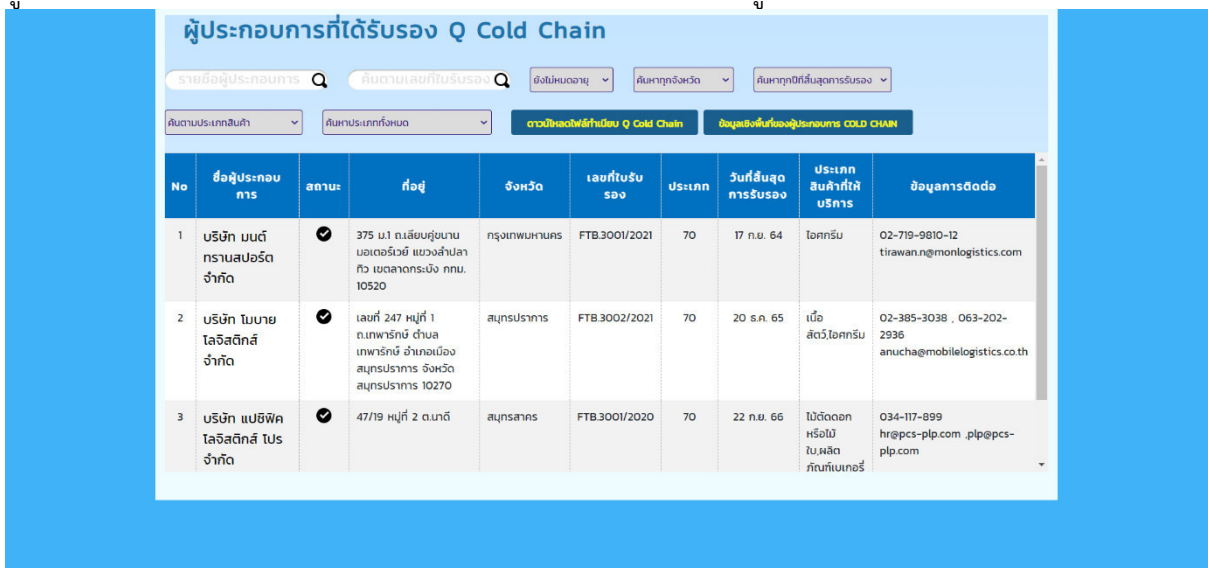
ผู้ประกอบการที่ได้รับรอง Q Cold Chain

รายชื่อผู้ประกอบการ

ค้นตามเลขที่ใบรับรอง

ยังไม่หมดอายุ

ค้นหาทุกจังหวัด

ค้นหาทุกปีที่สิ้นสุดการรับรอง

ค้นตามประเภทสินค้า

ค้นหาประเภททั้งหมด

ดาวน์โหลดไฟล์ทำเนียบ Q Cold Chain

ข้อมูลเชิงพื้นที่ของผู้ประกอบการ COLD CHAIN

| No | ชื่อผู้ประกอบการ | สถานะ | ที่อยู่ | จังหวัด | เลขที่ใบรับรอง | ประเภท | วันที่สิ้นสุดการรับรอง | ประเภทสินค้าที่ให้บริการ | ข้อมูลการติดต่อ |
|---|---|---|---|---|---|---|---|---|---|
| 1 | บริษัท มนต์ ทรานสปอร์ต จำกัด | ✔ | 375 ม.1 ถ.เลียบคู่ขนานมอเตอร์เวย์ แขวงลำปลาทิว เขตลาดกระบัง กทม. 10520 | กรุงเทพมหานคร | FTB.3001/2021 | 70 | 17 ก.ย. 64 | ไอศกรีม | 02-719-9810-12 tirawan.n@monlogistics.com |
| 2 | บริษัท โมบาย โลจิสติกส์ จำกัด | ✔ | เลขที่ 247 หมู่ที่ 1 ถ.เทพารักษ์ ตำบลเทพารักษ์ อำเภอเมืองสมุทรปราการ จังหวัดสมุทรปราการ 10270 | สมุทรปราการ | FTB.3002/2021 | 70 | 20 ธ.ค. 65 | เนื้อสัตว์,ไอศกรีม | 02-385-3038 , 063-202-2936 anucha@mobilelogistics.co.th |
| 3 | บริษัท แปซิฟิค โลจิสติกส์ โปร จำกัด | ✔ | 47/19 หมู่ที่ 2 ต.นาดี | สมุทรสาคร | FTB.3001/2020 | 70 | 22 ก.ย. 66 | ไม้ตัดดอก หรือไม้ใบ,ผลิตภัณฑ์เบเกอรี่ | 034-117-899 hr@pcs-plp.com ,plp@pcs-plp.com |